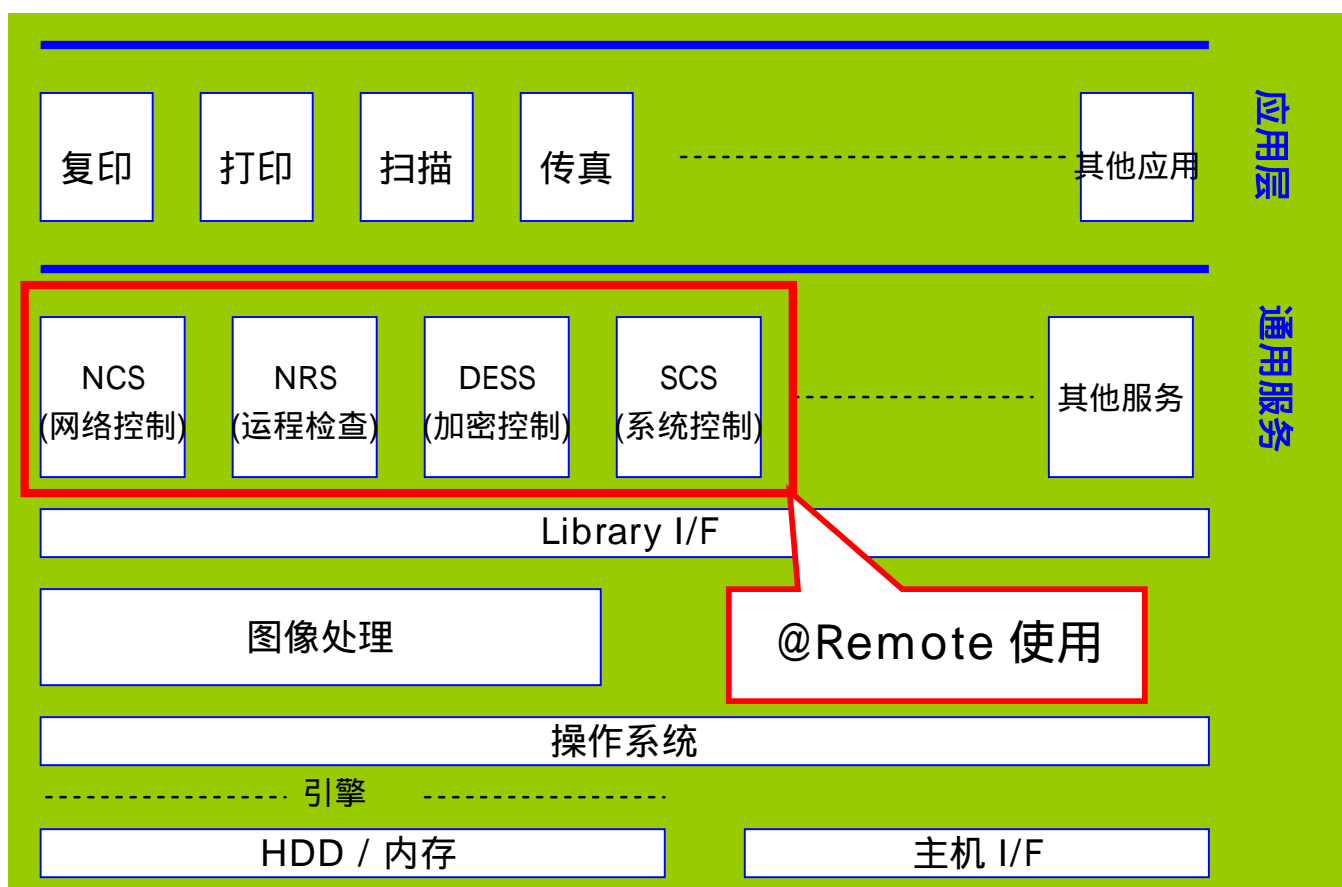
复印

打印

扫描

传真

其他应用

应用层

NCS
(网络控制)

NRS
(运程检查)

DESS
(加密控制)

SCS
(系统控制)

其他服务

通用服务

Library I/F

图像处理

@Remote 使用

操作系统

引擎

HDD / 内存

主机 I/F